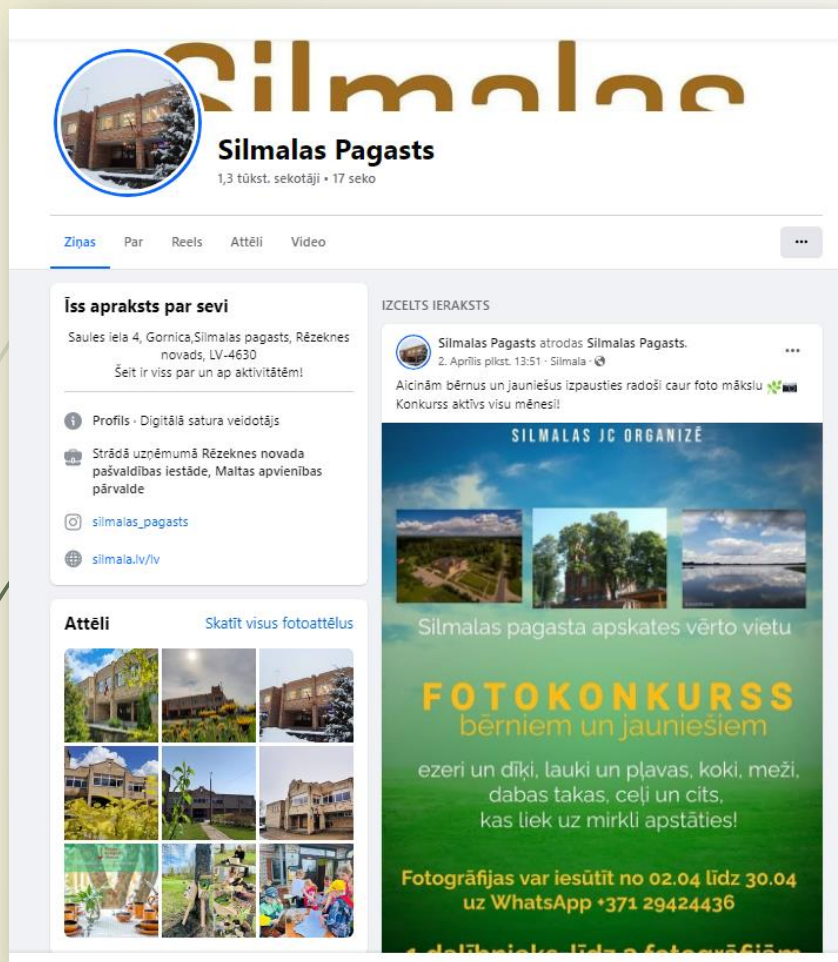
Silmalas

Silmalas Pagasts
1,3 tūkst. sekotāji • 17 seko

Ziņas Par Reels Attēli Video ...

Īss apraksts par sevi

Saules iela 4, Gornica,Silmalas pagasts, Rēzeknes novads, LV-4630
Šeit ir viss par un ap aktivitātēm!

Profils · Digitālā satura veidotājs

Strādā uzņēmumā Rēzeknes novada pašvaldības iestāde, Maltas apvienības pārvalde

silmalas_pagasts

silmala.lv/lv

Attēli Skatīt visus fotoattēlus

IZCELTS IERAKSTS

Silmalas Pagasts atrodas Silmalas Pagasts.
2. Aprīlis plkst. 13:51 · Silmala ·

Aicinām bērnus un jauniešus izpausties radoši caur foto mākslu
Konkurss aktīvs visu mēnesi!

SILMALAS JC ORGANIZĒ

Silmalas pagasta apskates vērto vietu

FOTOKONKURSS
bērniem un jauniešiem

ezeri un dīķi, lauki un pļavas, koki, meži, dabas takas, ceļi un cits, kas liek uz mirkli apstāties!

Fotogrāfijas var iesūtīt no 02.04 līdz 30.04 uz WhatsApp +371 29424436

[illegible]